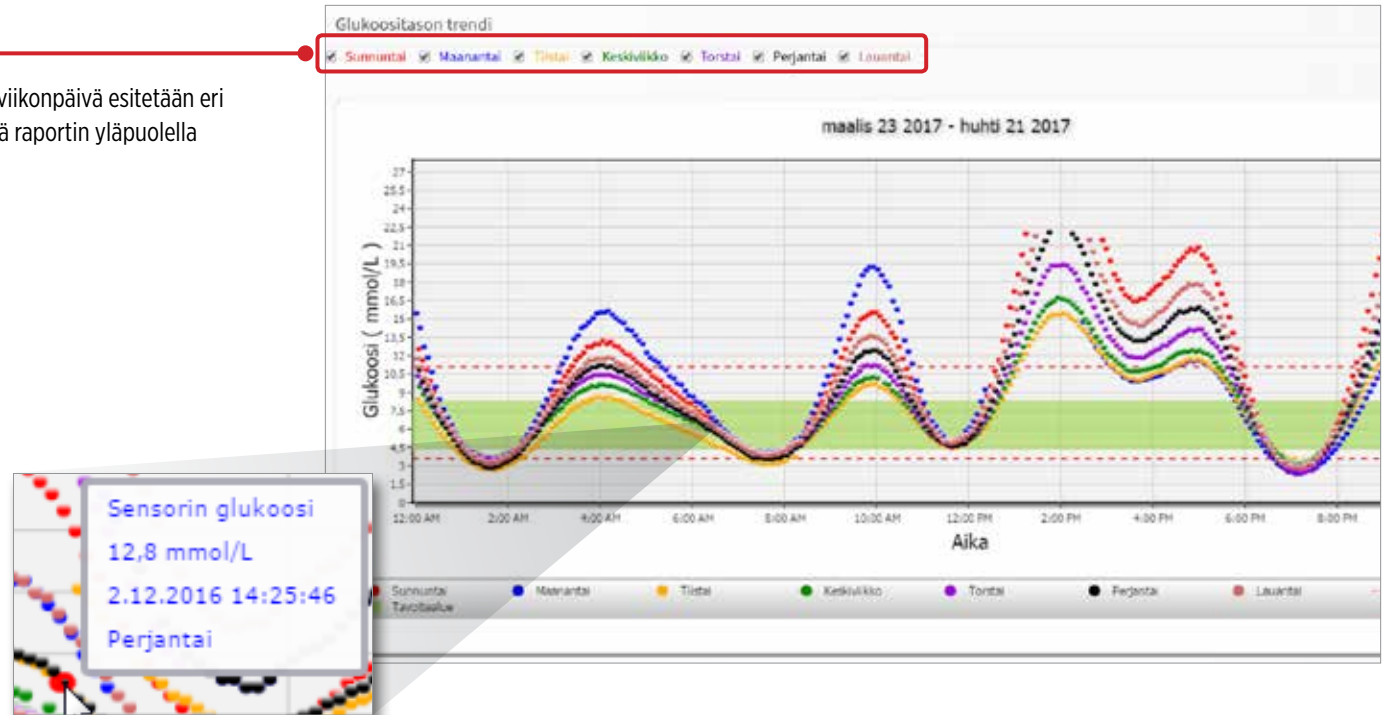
viikonpäivä esitetään eri
ä raportin yläpuolella

Glukoositason trendi

Sunnuntai Maanantai Tiistai Keskiviikko Torstai Perjantai Lauantai

maalis 23 2017 - huhti 21 2017

Glukoosi ( mmol/L )

27
25.5
24
22.5
21
19.5
18
16.5
15
13.5
12
10.5
9
7.5
6
4.5
3
1.5
0

12:00 AM 2:00 AM 4:00 AM 6:00 AM 8:00 AM 10:00 AM 12:00 PM 2:00 PM 4:00 PM 6:00 PM 8:00 PM

Aika

Sunnuntai Maanantai Tiistai Keskiviikko Torstai Perjantai Lauantai Tavoitealue

Sensorin glukoosi
12,8 mmol/L
2.12.2016 14:25:46
Perjantai